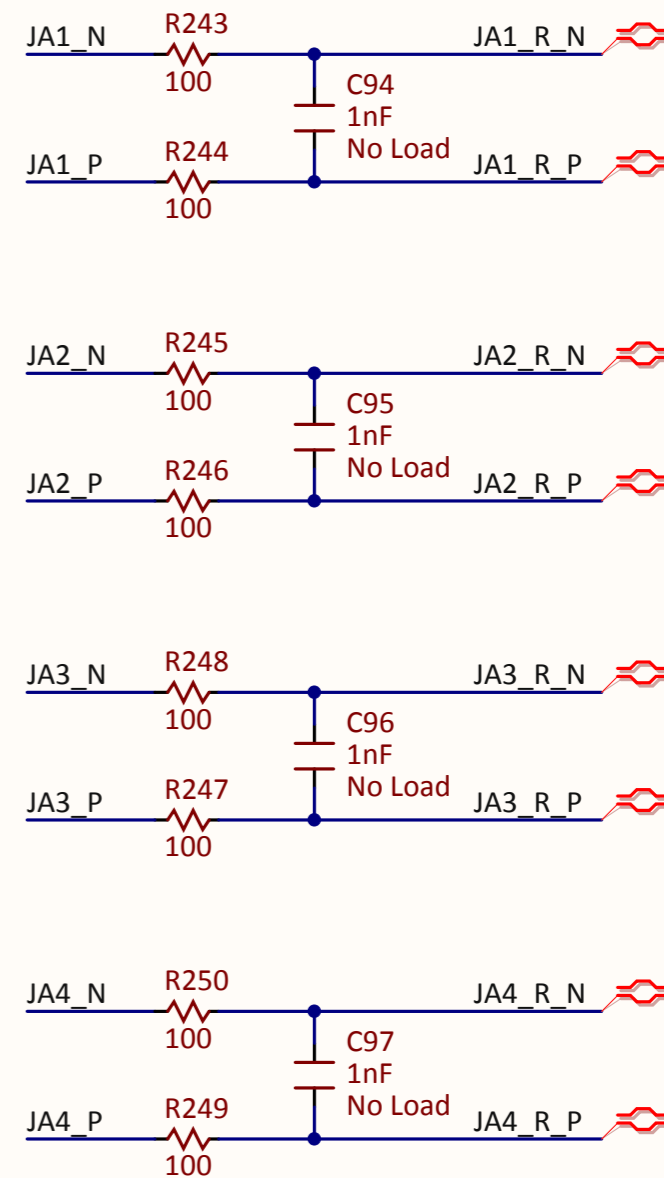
JA1_N R243 100 JA1_R_N
C94 1nF No Load
JA1_P R244 100 JA1_R_P

JA2_N R245 100 JA2_R_N
C95 1nF No Load
JA2_P R246 100 JA2_R_P

JA3_N R248 100 JA3_R_N
C96 1nF No Load
JA3_P R247 100 JA3_R_P

JA4_N R250 100 JA4_R_N
C97 1nF No Load
JA4_P R249 100 JA4_R_P